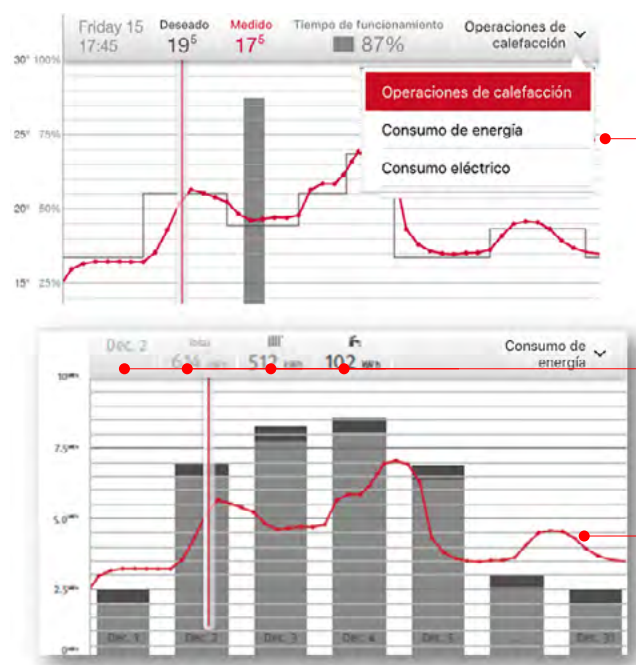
Friday 15
17:45

Deseado
$19^5$

Medido
$17^5$

Tiempo de funcionamiento
87%

Operaciones de calefacción

30° 100%
25° 75%
20° 50%
15° 25%

Operaciones de calefacción
Consumo de energía
Consumo eléctrico

Dec. 2
Total
614 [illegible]
512 kWh
102 kWh

Consumo de energía

10 kWh
7.5 kWh
5.0 kWh
2.5 kWh
0 kWh

Dec. 1
Dec. 2
Dec. 3
Dec. 4
Dec. 5
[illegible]
Dec. 31